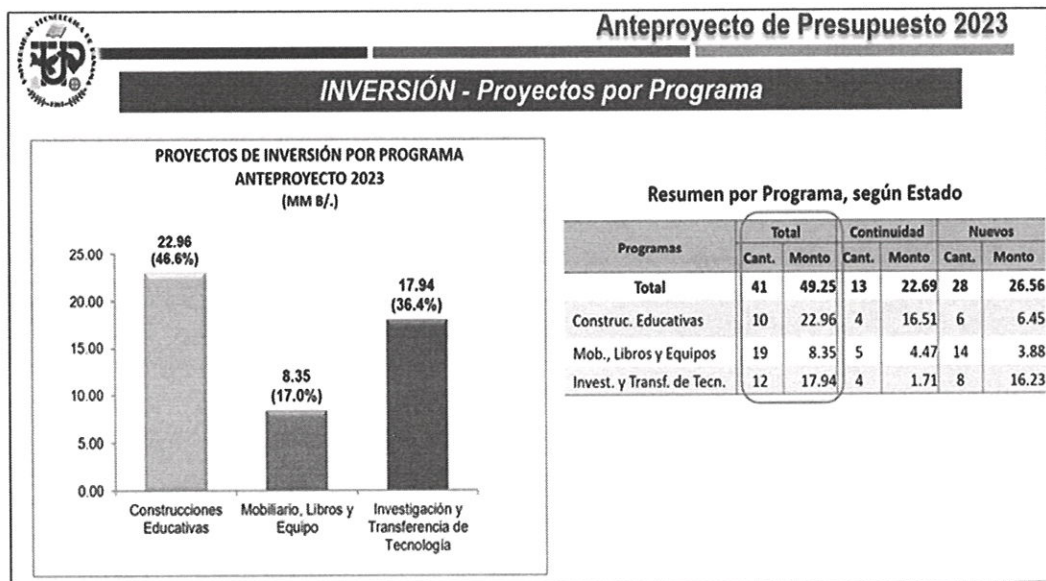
UTP

Anteproyecto de Presupuesto 2023

INVERSIÓN - Proyectos por Programa

PROYECTOS DE INVERSIÓN POR PROGRAMA
ANTEPROYECTO 2023
(MM B/.)

25.00
20.00
15.00
10.00
5.00
0.00

22.96 (46.6%)
8.35 (17.0%)
17.94 (36.4%)

Construcciones Educativas
Mobiliario, Libros y Equipo
Investigación y Transferencia de Tecnología

Resumen por Programa, según Estado

| Programas | Total Cant. | Total Monto | Continuidad Cant. | Continuidad Monto | Nuevos Cant. | Nuevos Monto |
|---|---|---|---|---|---|---|
| Total | 41 | 49.25 | 13 | 22.69 | 28 | 26.56 |
| Construc. Educativas | 10 | 22.96 | 4 | 16.51 | 6 | 6.45 |
| Mob., Libros y Equipos | 19 | 8.35 | 5 | 4.47 | 14 | 3.88 |
| Invest. y Transf. de Tecn. | 12 | 17.94 | 4 | 1.71 | 8 | 16.23 |